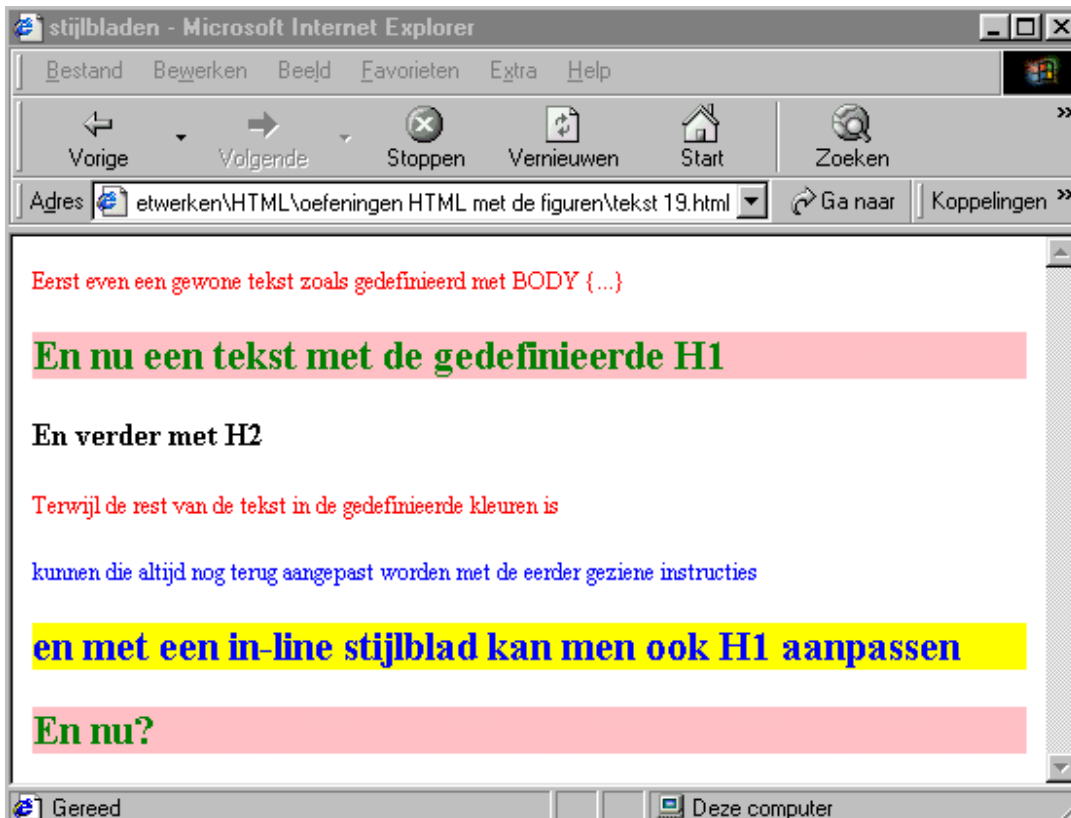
stijlbladen - Microsoft Internet Explorer

Bestand Bewerken Beeld Favorieten Extra Help

Vorige Volgende Stoppen Vernieuwen Start Zoeken

Adres etwerken\HTML\oefeningen HTML met de figuren\tekst 19.html Ga naar Koppelingen »

Eerst even een gewone tekst zoals gedefinieerd met BODY {...}

En nu een tekst met de gedefinieerde H1

En verder met H2

Terwijl de rest van de tekst in de gedefinieerde kleuren is

kunnen die altijd nog terug aangepast worden met de eerder geziene instructies

en met een in-line stijlblad kan men ook H1 aanpassen

En nu?

Gereed Deze computer